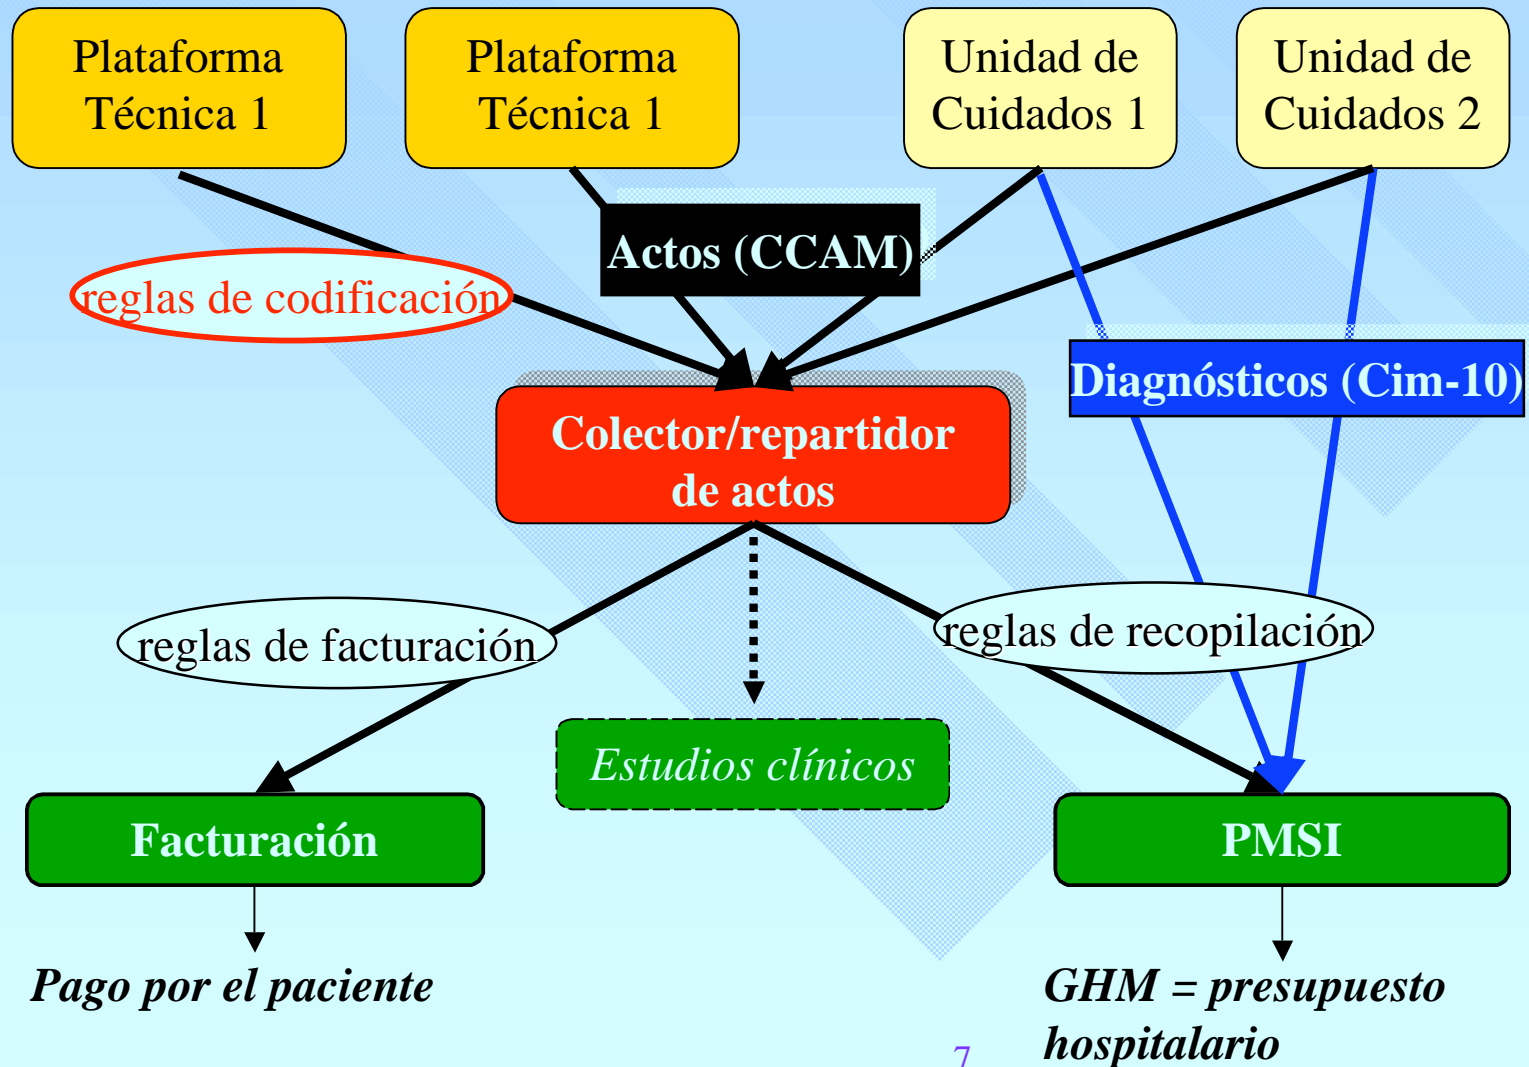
Plataforma Técnica 1

Plataforma Técnica 1

Unidad de Cuidados 1

Unidad de Cuidados 2

Actos (CCAM)

reglas de codificación

Diagnósticos (Cim-10)

Colector/repartidor de actos

reglas de facturación

reglas de recopilación

Estudios clínicos

Facturación

PMSI

Pago por el paciente

GHM = presupuesto hospitalario

7